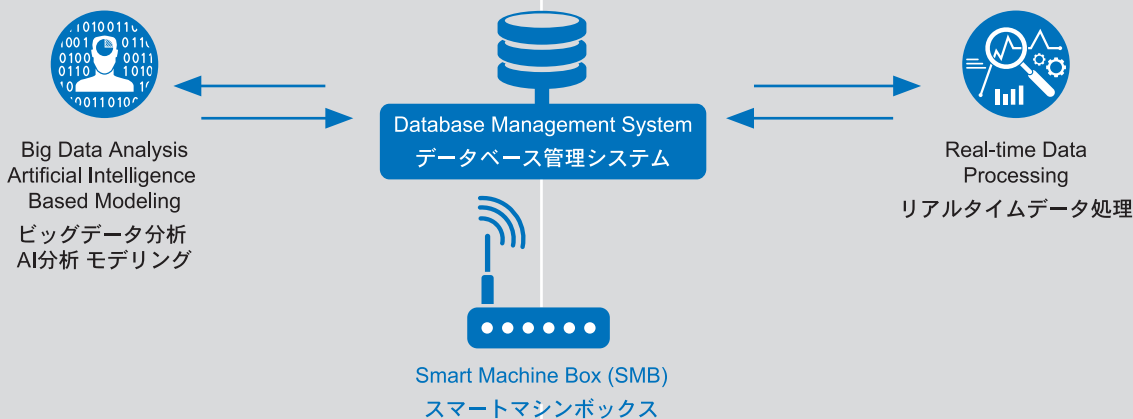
Big Data Analysis
Artificial Intelligence
Based Modeling
ビッグデータ分析
AI分析 モデリング

Database Management System
データベース管理システム

Real-time Data
Processing
リアルタイムデータ処理

Smart Machine Box (SMB)
スマートマシンボックス